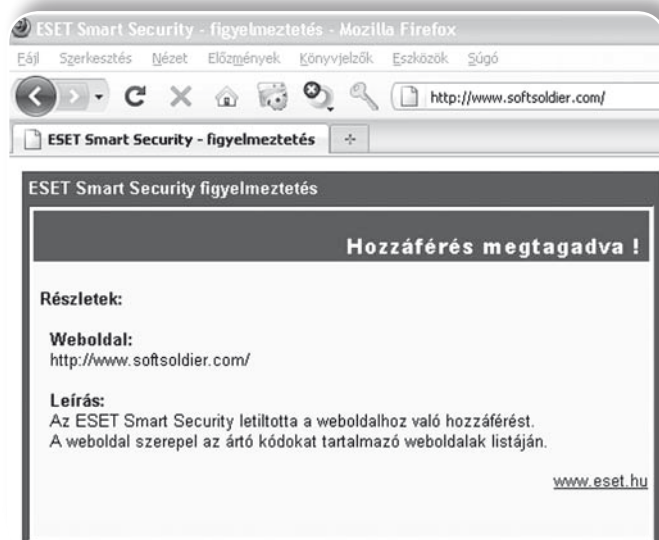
ESET Smart Security - figyelmeztetés - Mozilla Firefox

Fájl Szerkesztés Nézet Előzmények Könyvjelzők Eszközök Súgó

http://www.softsoldier.com/

ESET Smart Security - figyelmeztetés +

ESET Smart Security figyelmeztetés

Hozzáférés megtagadva !

Részletek:

Weboldal:
http://www.softsoldier.com/

Leírás:
Az ESET Smart Security letiltotta a weboldalhoz való hozzáférést.
A weboldal szerepel az ártó kódokat tartalmazó weboldalak listáján.

www.eset.hu